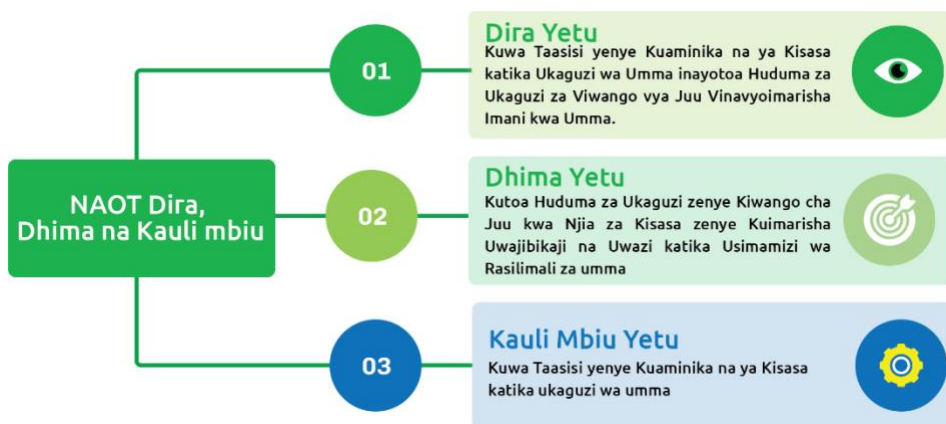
NAOT Dira, Dhima na Kauli mbiu

01

Dira Yetu
Kuwa Taasisi yenye Kuaminika na ya Kisasa katika Ukaguzi wa Umma inayotoa Huduma za Ukaguzi za Viwango vya Juu Vinavyoimarisha Imani kwa Umma.

02

Dhima Yetu
Kutoa Huduma za Ukaguzi zenye Kiwango cha Juu kwa Njia za Kisasa zenye Kuimarisha Uwajibikaji na Uwazi katika Usimamizi wa Rasilimali za umma

03

Kauli Mbiu Yetu
Kuwa Taasisi yenye Kuaminika na ya Kisasa katika ukaguzi wa umma